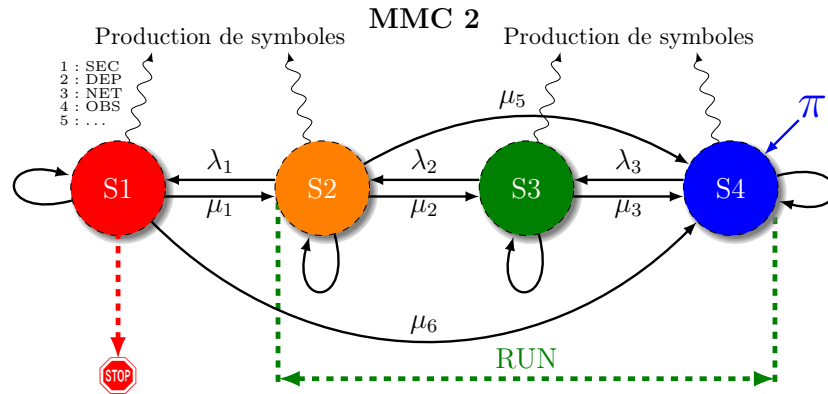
MMC 2

Production de symboles

Production de symboles

1 : SEC
2 : DEP
3 : NET
4 : OBS
5 : . . .

$\mu_5$

$\pi$

$\lambda_1$

$\lambda_2$

$\lambda_3$

S1

S2

S3

S4

$\mu_1$

$\mu_2$

$\mu_3$

$\mu_6$

STOP

RUN